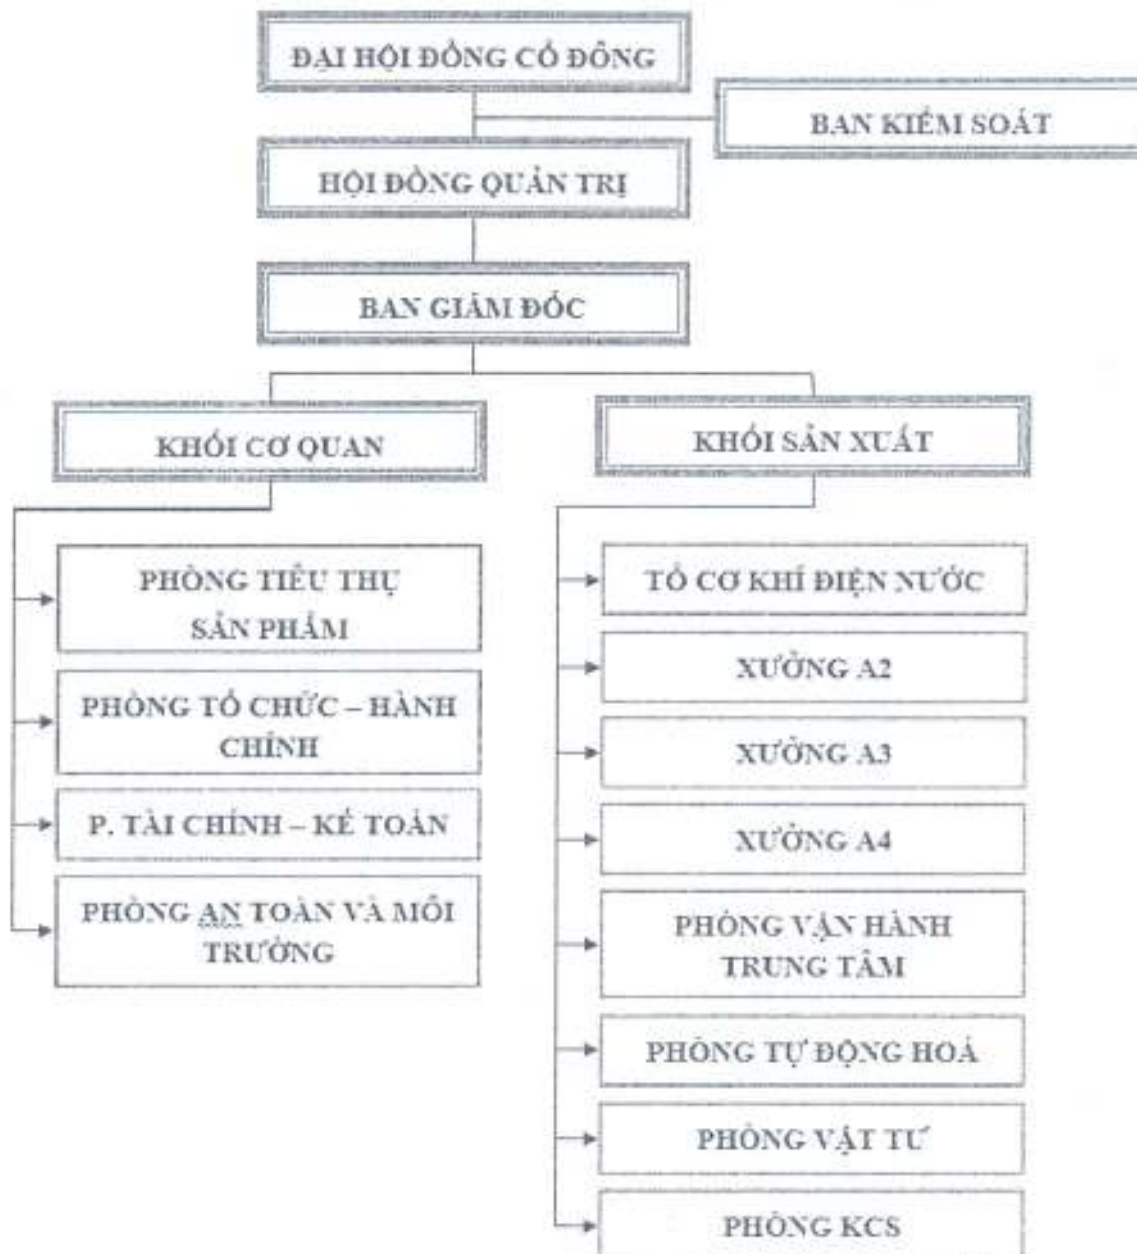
ĐẠI HỘI ĐỒNG CỔ ĐÔNG

BAN KIỂM SOÁT

HỘI ĐỒNG QUẢN TRỊ

BAN GIÁM ĐỐC

KHỐI CƠ QUAN

KHỐI SẢN XUẤT

PHÒNG TIÊU THỤ SẢN PHẨM

PHÒNG TỔ CHỨC – HÀNH CHÍNH

P. TÀI CHÍNH – KẾ TOÁN

PHÒNG AN TOÀN VÀ MÔI TRƯỜNG

TỔ CƠ KHÍ ĐIỆN NƯỚC

XƯỞNG A2

XƯỞNG A3

XƯỞNG A4

PHÒNG VẬN HÀNH TRUNG TÂM

PHÒNG TỰ ĐỘNG HOÁ

PHÒNG VẬT TƯ

PHÒNG KCS